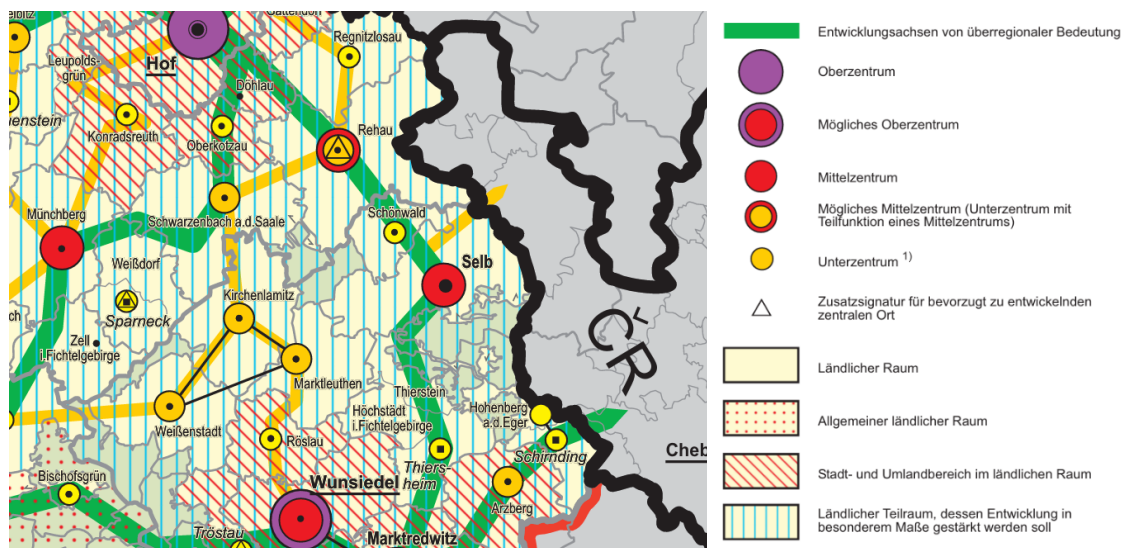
Regnitzlosau
Leupolds-grün
Hof
Döhlau
Konradsreuth
Oberkotzau
Rehau
Münchberg
Schwarzenbach a.d.Saale
Schönwald
Weißdorf
Selb
Kirchenlamitz
Sparneck
Zell i.Fichtelgebirge
Marktleuthen
Thierstein
Weißenstadt
Höchstädt i.Fichtelgebirge
Hohenberg a.d.Eger
Röslau
Thiersheim
Schirnding
Bischofsgrün
Wunsiedel
Arzberg
Tröstau
Marktredwitz
ČR
Cheb

Entwicklungsachsen von überregionaler Bedeutung
Oberzentrum
Mögliches Oberzentrum
Mittelzentrum
Mögliches Mittelzentrum (Unterzentrum mit Teilfunktion eines Mittelzentrums)
Unterzentrum $^{1)}$
Zusatzsignatur für bevorzugt zu entwickelnden zentralen Ort
Ländlicher Raum
Allgemeiner ländlicher Raum
Stadt- und Umlandbereich im ländlichen Raum
Ländlicher Teilraum, dessen Entwicklung in besonderem Maße gestärkt werden soll